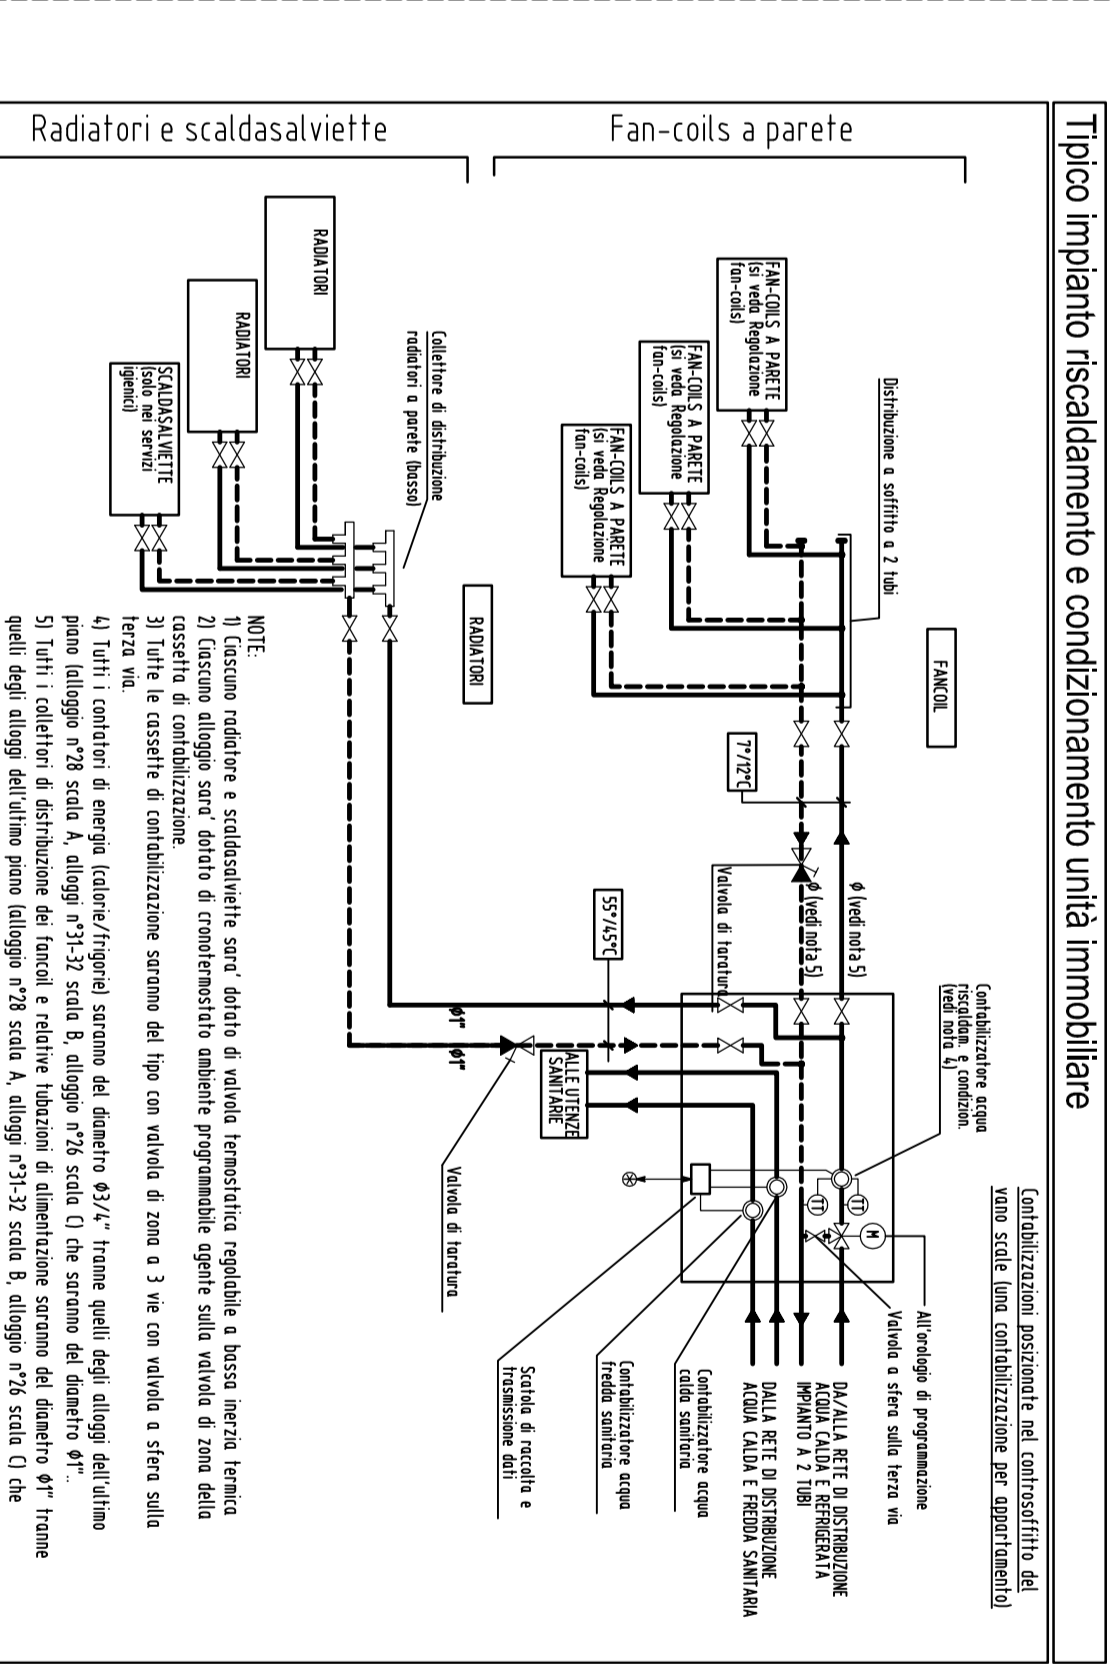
Tipico impianto riscaldamento e condizionamento unità immobiliare

Fan-coils a parete

Radiatori e scaldasalviette

Contabilizzazioni posizionate nel controsoffitto del vano scale (una contabilizzazione per appartamento)

Distribuzione a soffitto a 2 tubi

FAN-COILS A PARETE (si veda Regolazione fan-coils)

FAN-COILS A PARETE (si veda Regolazione fan-coils)

FAN-COILS A PARETE (si veda Regolazione fan-coils)

FANCOIL

RADIATORI

7°/12°C

ϕ (vedi nota 5)

ϕ (vedi nota 5)

Valvola di taratura

55°/45°C

Contabilizzatore acqua riscaldam. e condizion. (vedi nota 4)

All'orologio di programmazione

Valvola a sfera sulla terza via

DA/ALLA RETE DI DISTRIBUZIONE ACQUA CALDA E REFRIGERATA IMPIANTO A 2 TUBI

DALLA RETE DI DISTRIBUZIONE ACQUA CALDA E FREDDA SANITARIA

Contabilizzatore acqua calda sanitaria

Contabilizzatore acqua fredda sanitaria

Scatola di raccolta e trasmissione dati

ALLE UTENZE SANITARIE

ϕ1"

ϕ1"

Valvola di taratura

Collettore di distribuzione radiatori a parete (basso)

RADIATORI

RADIATORI

SCALDASALVIETTE (solo nei servizi igienici)

NOTE:
1) Ciascuno radiatore e scaldasalviette sara' dotato di valvola termostatica regolabile a bassa inerzia termica
2) Ciascuno alloggio sara' dotato di cronotermostato ambiente programmabile agente sulla valvola di zona della cassetta di contabilizzazione.
3) Tutte le cassette di contabilizzazione saranno del tipo con valvola di zona a 3 vie con valvola a sfera sulla terza via.
4) Tutti i contatori di energia (calorie/frigorie) saranno del diametro ϕ3/4" tranne quelli degli alloggi dell'ultimo piano (alloggio n°28 scala A, alloggi n°31-32 scala B, alloggio n°26 scala C) che saranno del diametro ϕ1"..
5) Tutti i collettori di distribuzione dei fancoil e relative tubazioni di alimentazione saranno del diametro ϕ1" tranne quelli degli alloggi dell'ultimo piano (alloggio n°28 scala A, alloggi n°31-32 scala B, alloggio n°26 scala C) che